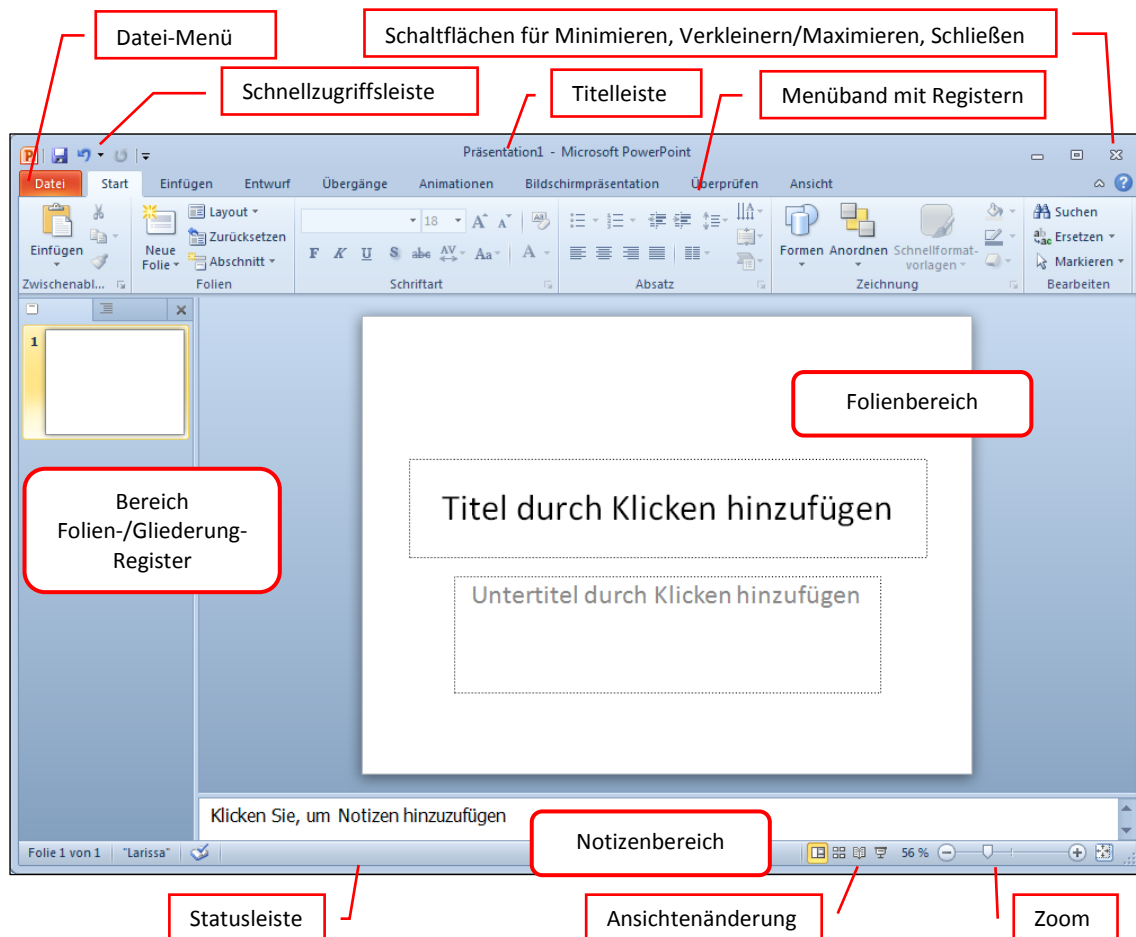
Datei-Menü

Schaltflächen für Minimieren, Verkleinern/Maximieren, Schließen

Schnellzugriffsleiste

Titelleiste

Menüband mit Registern

Präsentation1 - Microsoft PowerPoint

Datei | Start | Einfügen | Entwurf | Übergänge | Animationen | Bildschirmpräsentation | Überprüfen | Ansicht

Einfügen
Zwischenabl...

Neue Folie
Layout
Zurücksetzen
Abschnitt
Folien

18
F K U S abc AV Aa A
Schriftart

Absatz

Formen
Anordnen
Schnellformatvorlagen
Zeichnung

Suchen
Ersetzen
Markieren
Bearbeiten

1

Folienbereich

Bereich Folien-/Gliederung-Register

Titel durch Klicken hinzufügen

Untertitel durch Klicken hinzufügen

Klicken Sie, um Notizen hinzuzufügen

Notizenbereich

Folie 1 von 1 | "Larissa"

56 %

Statusleiste

Ansichtenänderung

Zoom